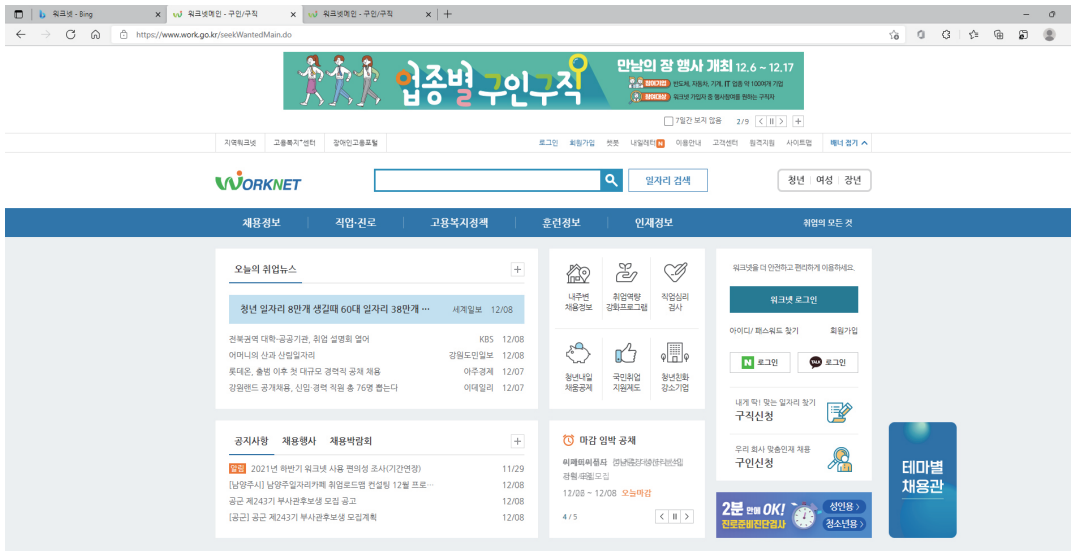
워크넷 - Bing
워크넷메인 - 구인/구직
워크넷메인 - 구인/구직
https://www.work.go.kr/seekWantedMain.do

업종별 구인구직
만남의 장 행사 개최 12.6 ~ 12.17
참여기업 반도체, 자동차, 기계, IT 업종 약 1000개 기업
참여대상 워크넷 가입자 중 행사참여를 원하는 구직자

7일간 보지 않음 2/9

지역워크넷 고용복지+센터 장애인고용포털
로그인 회원가입 챗봇 내일배움카드 이용안내 고객센터 원격지원 사이트맵 배너 접기

WORKNET
일자리 검색
청년 | 여성 | 장년

채용정보 직업·진로 고용복지정책 훈련정보 인재정보 취업의 모든 것

오늘의 취업뉴스
청년 일자리 8만개 생길때 60대 일자리 38만개 ··· 세계일보 12/08
전북권역 대학-공공기관, 취업 설명회 열어 KBS 12/08
어머니의 산과 산림일자리 강원도민일보 12/08
롯데온, 출범 이후 첫 대규모 경력직 공채 채용 아주경제 12/07
강원랜드 공개채용, 신입·경력 직원 총 76명 뽑는다 이데일리 12/08

내주변 채용정보
취업역량 강화프로그램
직업심리 검사
청년내일 채움공제
국민취업 지원제도
청년친화 강소기업

워크넷을 더 안전하고 편리하게 이용하세요.
워크넷 로그인
아이디/패스워드 찾기 회원가입
N 로그인
TALK 로그인
내게 딱! 맞는 일자리 찾기 구직신청
우리 회사 맞춤인재 채용 구인신청

공지사항 채용행사 채용박람회
알림 2021년 하반기 워크넷 사용 편의성 조사(기간연장) 11/29
[남양주시] 남양주일자리카페 취업로드맵 컨설팅 12월 프로··· 12/08
공군 제243기 부사관후보생 모집 공고 12/08
[공군] 공군 제243기 부사관후보생 모집계획 12/08

마감 임박 공채
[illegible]
12/08 ~ 12/08 오늘마감
4 / 5

2분 만에 OK! 진로준비진단검사 성인용 청소년용

테마별 채용관